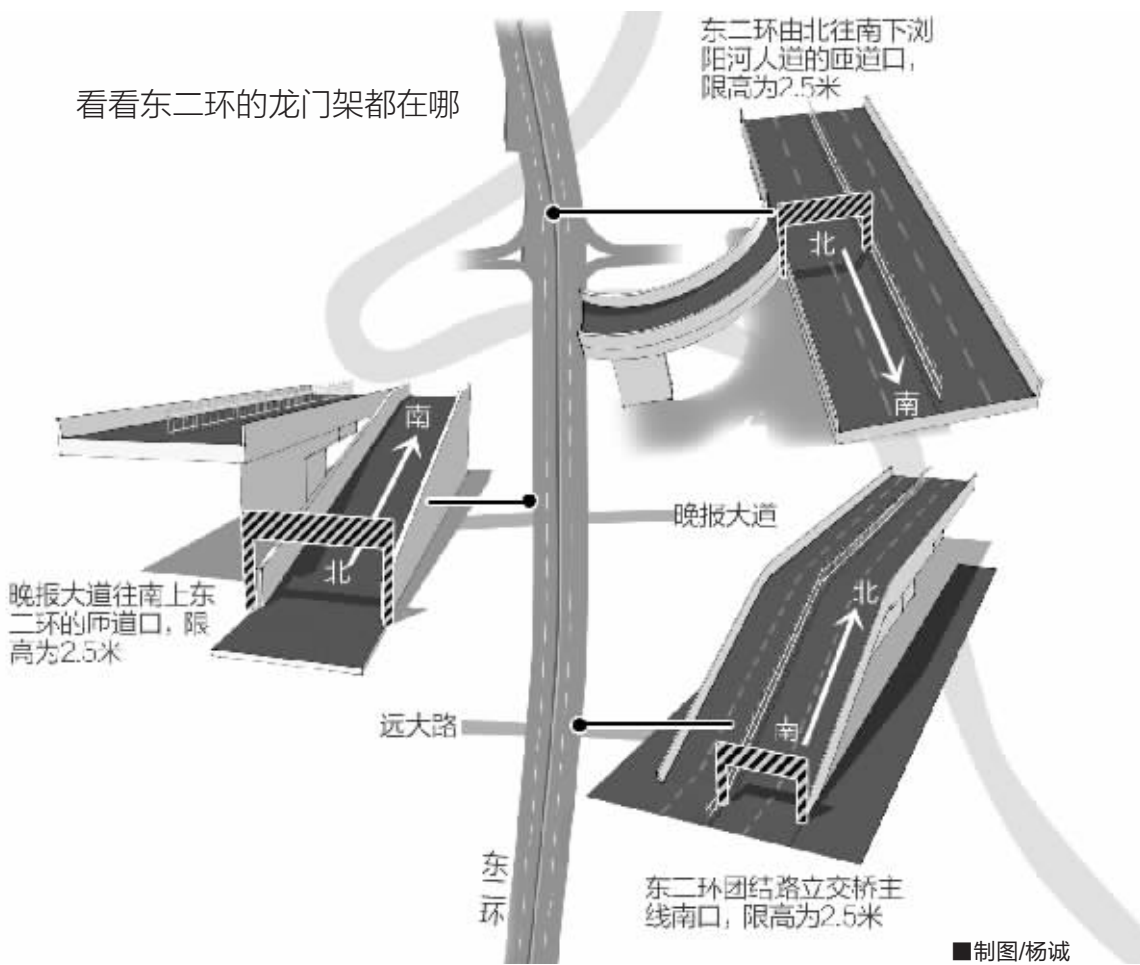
看看东二环的龙门架都在哪

东二环由北往南下浏阳河人道的匝道口，限高为2.5米

北

南

南

北

晚报大道

晚报大道往南上东二环的匝道口，限高为2.5米

北

南

远大路

东二环

东二环团结路立交桥主线南口，限高为2.5米

■制图/杨诚